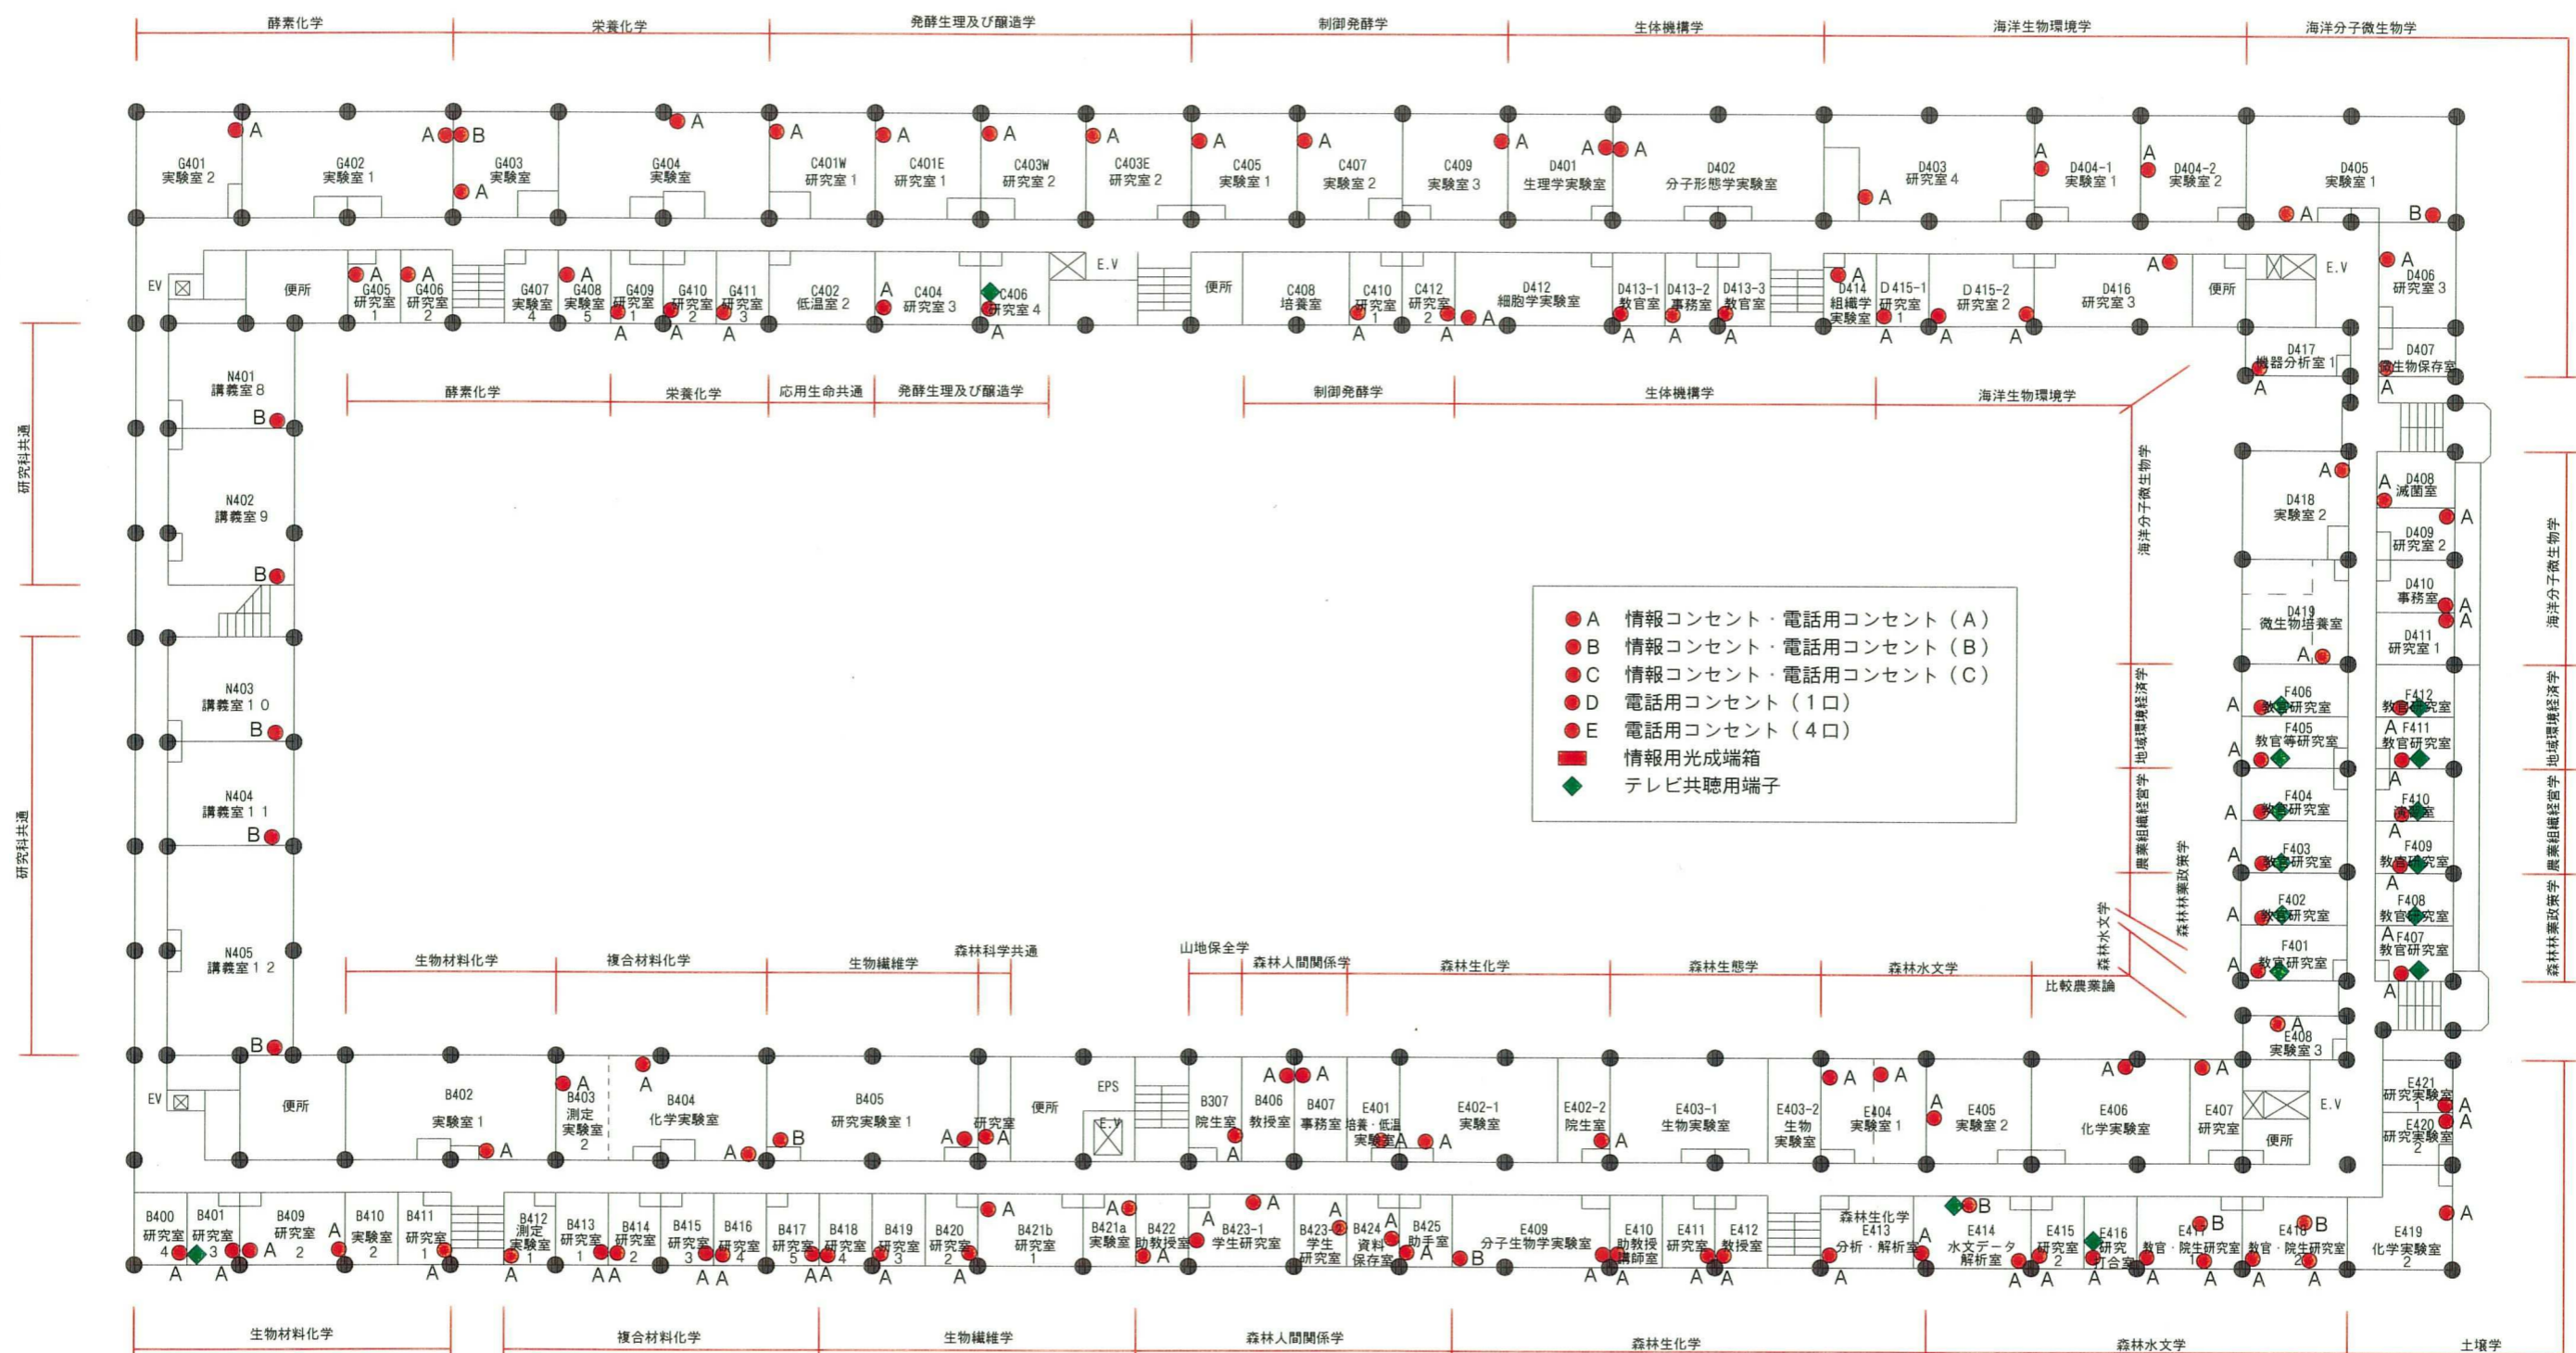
酵素化学　栄養化学　発酵生理及び醸造学　制御発酵学　生体機構学　海洋生物環境学　海洋分子微生物学

G401 実験室 2
G402 実験室 1
G403 実験室
G404 実験室
C401W 研究室 1
C401E 研究室 1
C403W 研究室 2
C403E 研究室 2
C405 実験室 1
C407 実験室 2
C409 実験室 3
D401 生理学実験室
D402 分子形態学実験室
D403 研究室 4
D404-1 実験室 1
D404-2 実験室 2
D405 実験室 1

EV　便所　G405 研究室 1　G406 研究室 2　G407 実験室 4　G408 実験室 5　G409 研究室 1　G410 研究室 2　G411 研究室 3　C402 低温室 2　C404 研究室 3　C406 研究室 4　E.V　便所　C408 培養室　C410 研究室 1　C412 研究室 2　D412 細胞学実験室　D413-1 教官室　D413-2 事務室　D413-3 教官室　D414 組織学実験室　D415-1 研究室 1　D415-2 研究室 2　D416 研究室 3　便所　E.V　D406 研究室 3

D417 機器分析室 1
D407 微生物保存室

酵素化学　栄養化学　応用生命共通　発酵生理及び醸造学　制御発酵学　生体機構学　海洋生物環境学

研究科共通
N401 講義室 8
N402 講義室 9
研究科共通
N403 講義室 1 0
N404 講義室 1 1
N405 講義室 1 2

D418 実験室 2
D408 滅菌室
D409 研究室 2
D410 事務室
D419 微生物培養室
D411 研究室 1
海洋分子微生物学
地域環境経済学
農業組織経営学
森林林業政策学
森林水文学

F406 教官等研究室　F412 教官研究室
F405 教官等研究室　F411 教官研究室
F404 教官等研究室　F410 教官室
F403 教官等研究室　F409 教官研究室
F402 教官等研究室　F408 教官研究室
F401 教官研究室　F407 教官研究室
E408 実験室 3

A 情報コンセント・電話用コンセント（A）
B 情報コンセント・電話用コンセント（B）
C 情報コンセント・電話用コンセント（C）
D 電話用コンセント（1口）
E 電話用コンセント（4口）
情報用光成端箱
テレビ共聴用端子

生物材料化学　複合材料化学　生物繊維学　森林科学共通　山地保全学　森林人間関係学　森林生化学　森林生態学　森林水文学　比較農業論

EV　便所　B402 実験室 1　B403 測定実験室 2　B404 化学実験室　B405 研究実験室 1　研究室　便所　EPS　E.V　B307 院生室　B406 教授室　B407 事務室　E401 培養・低温実験室　E402-1 実験室　E402-2 院生室　E403-1 生物実験室　E403-2 生物実験室　E404 実験室 1　E405 実験室 2　E406 化学実験室　E407 研究室　便所　E.V　E421 研究実験室 1　E420 研究実験室 2

B400 研究室 4　B401 研究室 3　B409 研究室 2　B410 実験室 2　B411 研究室 1　B412 測定実験室 1　B413 研究室 1　B414 研究室 2　B415 研究室 3　B416 研究室 4　B417 研究室 5　B418 研究室 4　B419 研究室 3　B420 研究室 2　B421b 研究室 1　B421a 実験室　B422 助教授室　B423-1 学生研究室　B423-2 学生研究室　B424 資料保存室　B425 助手室　E409 分子生物学実験室　E410 助教授講師室　E411 研究室　E412 教授室　森林生化学 E413 分析・解析室　E414 水文データ解析室　E415 研究室 2　E416 研究打合室　E417 教官・院生研究室 1　E418 教官・院生研究室 2　E419 化学実験室 2

生物材料化学　複合材料化学　生物繊維学　森林人間関係学　森林生化学　森林水文学　土壌学